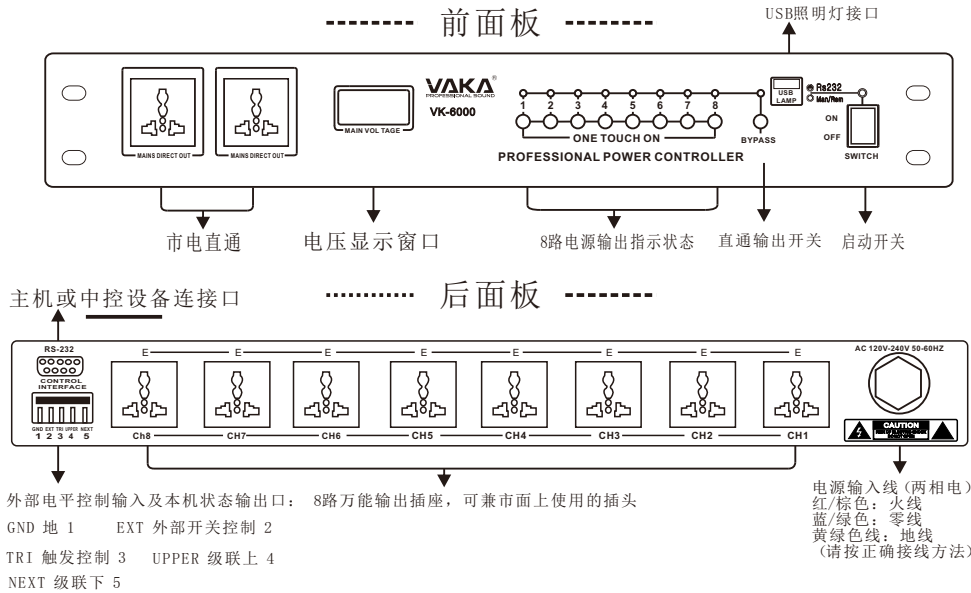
-------- 前面板 --------

USB照明灯接口

MAINS DIRECT OUT

MAINS DIRECT OUT

MAIN VOL TAGE

VAKA®
PROFESSIONAL SOUND
VK-6000

1 2 3 4 5 6 7 8

ONE TOUCH ON

BYPASS

PROFESSIONAL POWER CONTROLLER

USB LAMP

Rs232
Man/Rem

ON
OFF
SWITCH

市电直通

电压显示窗口

8路电源输出指示状态

直通输出开关

启动开关

主机或中控设备连接口

··········· 后面板 --------

RS-232

CONTROL INTERFACE

GND EXT TRI UPPER NEXT
1 2 3 4 5

E E E E E E E E

Ch8 CH7 CH6 CH5 CH4 CH3 CH2 CH1

AC 120V-240V 50-60HZ

CAUTION

外部电平控制输入及本机状态输出口： 8路万能输出插座，可兼市面上使用的插头

GND 地 1 EXT 外部开关控制 2

TRI 触发控制 3 UPPER 级联上 4

NEXT 级联下 5

电源输入线（两相电）
红/棕色： 火线
蓝/绿色： 零线
黄绿色线： 地线
（请按正确接线方法）